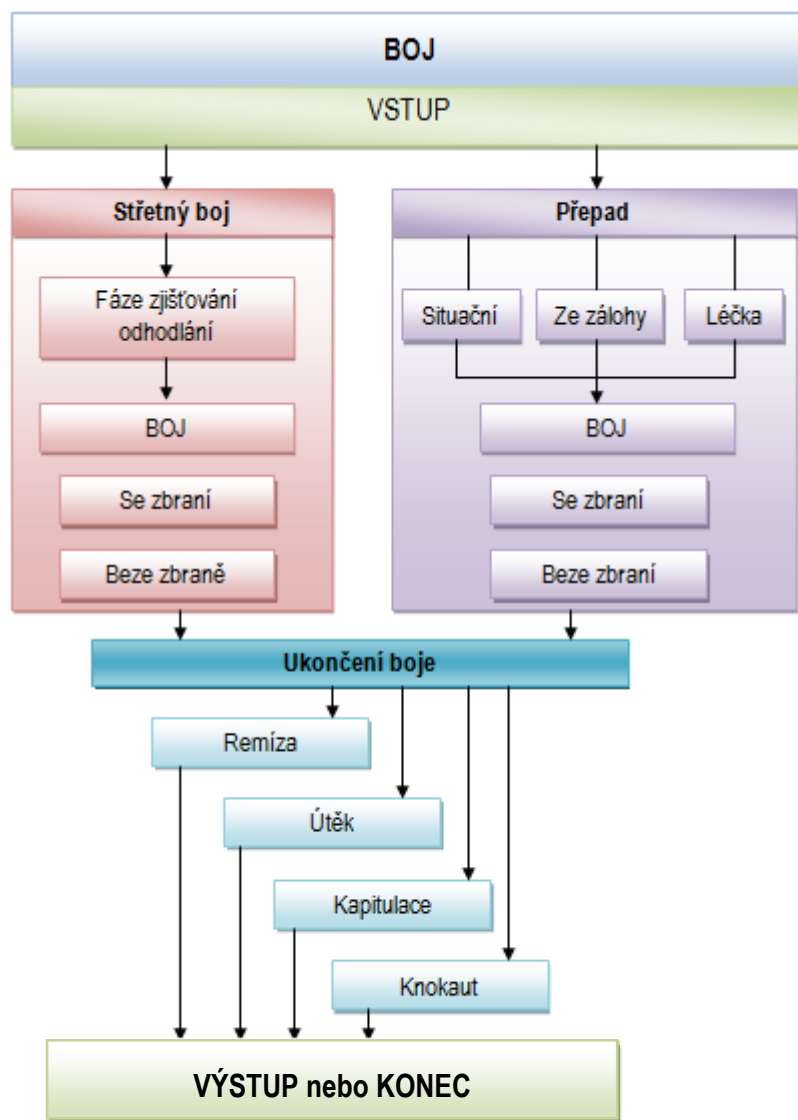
BOJ

VSTUP

Střetný boj

Fáze zjišťování odhodlání

BOJ

Se zbraní

Beze zbraně

Přepad

Situační

Ze zálohy

Léčka

BOJ

Se zbraní

Beze zbraní

Ukončení boje

Remíza

Útěk

Kapitulace

Knokaut

VÝSTUP nebo KONEC